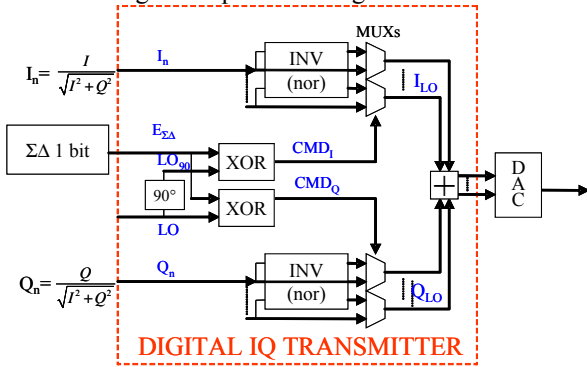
MUXs

$I_n = \frac{I}{\sqrt{I^2+Q^2}}$

$I_n$

INV

(nor)

$I_{LO}$

ΣΔ 1 bit

$E_{\Sigma\Delta}$

$LO_{90}$

XOR

$CMD_I$

90°

XOR

$CMD_Q$

LO

+

D
A
C

$Q_n = \frac{Q}{\sqrt{I^2+Q^2}}$

$Q_n$

INV

(nor)

$Q_{LO}$

DIGITAL IQ TRANSMITTER